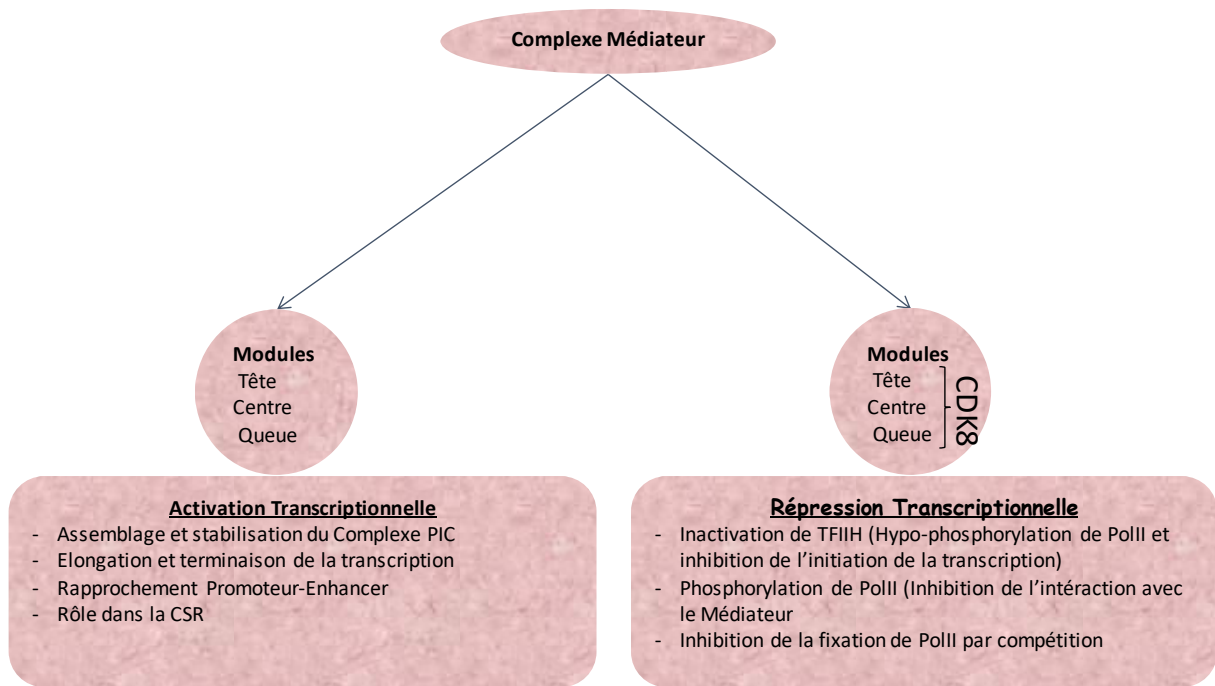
Complexe Médiateur

Modules
Tête
Centre
Queue

Modules
Tête
Centre
Queue
CDK8

Activation Transcriptionnelle
- Assemblage et stabilisation du Complexe PIC
- Elongation et terminaison de la transcription
- Rapprochement Promoteur-Enhancer
- Rôle dans la CSR

Répression Transcriptionnelle
- Inactivation de TFIIH (Hypo-phosphorylation de PolII et inhibition de l'initiation de la transcription)
- Phosphorylation de PolII (Inhibition de l'intéraction avec le Médiateur
- Inhibition de la fixation de PolII par compétition